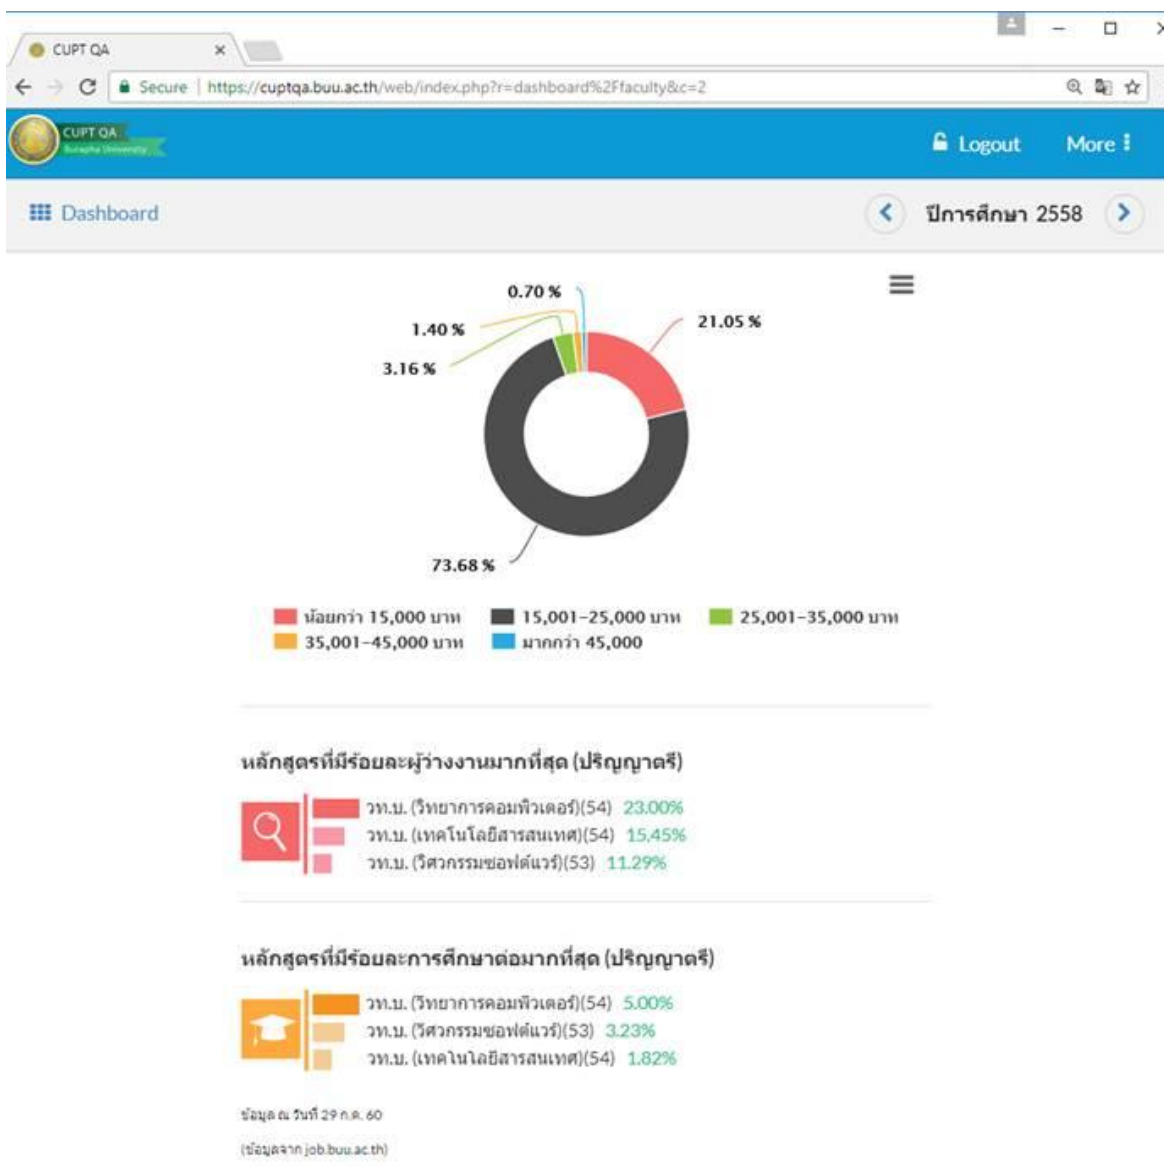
CUPT QA ×

Secure | https://cuptqa.buu.ac.th/web/index.php?r=dashboard%2Ffaculty&c=2

CUPT QA
Burapha University

Logout More

Dashboard

ปีการศึกษา 2558

0.70 %
1.40 %
3.16 %
21.05 %
73.68 %

น้อยกว่า 15,000 บาท
15,001-25,000 บาท
25,001-35,000 บาท
35,001-45,000 บาท
มากกว่า 45,000

หลักสูตรที่มีร้อยละผู้ว่างงานมากที่สุด (ปริญญาตรี)

วท.บ. (วิทยาการคอมพิวเตอร์)(54) 23.00%
วท.บ. (เทคโนโลยีสารสนเทศ)(54) 15.45%
วท.บ. (วิศวกรรมซอฟต์แวร์)(53) 11.29%

หลักสูตรที่มีร้อยละการศึกษาต่อมากที่สุด (ปริญญาตรี)

วท.บ. (วิทยาการคอมพิวเตอร์)(54) 5.00%
วท.บ. (วิศวกรรมซอฟต์แวร์)(53) 3.23%
วท.บ. (เทคโนโลยีสารสนเทศ)(54) 1.82%

ข้อมูล ณ วันที่ 29 ก.ค. 60

(ข้อมูลจาก job.buu.ac.th)